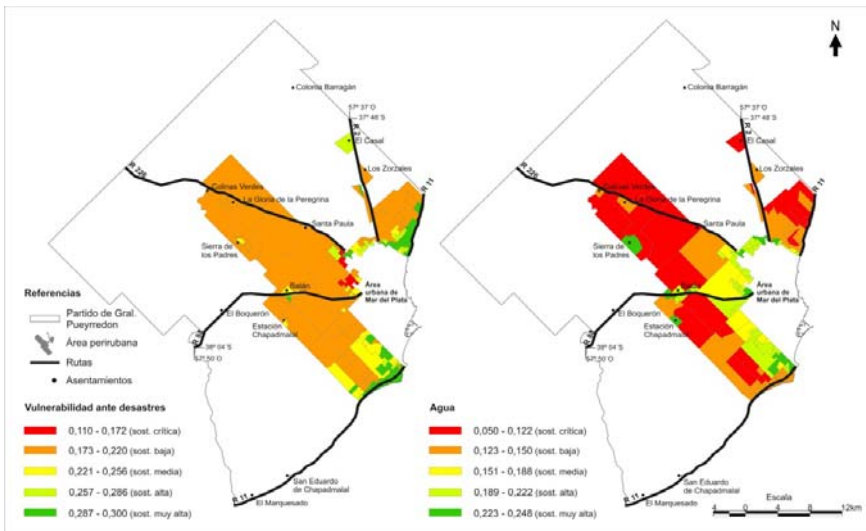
N

Colonia Barragán
57° 37' O
37° 48' S
R 2
El Casal
Los Zorzales
R 226
Colinas Verdes
La Gloria de la Peregrina
Santa Paula
R 11
Sierra de los Padres
Batán
Área urbana de Mar del Plata
R 88
El Boquerón
Estación Chapadmalal
38° 04' S
57° 50' O
San Eduardo de Chapadmalal
R 11
El Marquesado

Colonia Barragán
57° 37' O
37° 48' S
El Casal
Los Zorzales
R 226
Colinas Verdes
La Gloria de la Peregrina
Santa Paula
R 11
Sierra de los Padres
Área urbana de Mar del Plata
El Boquerón
Estación Chapadmalal
38° 04' S
57° 50' O
San Eduardo de Chapadmalal
R 11
El Marquesado

Referencias
Partido de Gral. Pueyrredon
Área periurbana
Rutas
Asentamientos

Vulnerabilidad ante desastres
0,110 - 0,172 (sost. crítica)
0,173 - 0,220 (sost. baja)
0,221 - 0,256 (sost. media)
0,257 - 0,286 (sost. alta)
0,287 - 0,300 (sost. muy alta)

Agua
0,050 - 0,122 (sost. crítica)
0,123 - 0,150 (sost. baja)
0,151 - 0,188 (sost. media)
0,189 - 0,222 (sost. alta)
0,223 - 0,248 (sost. muy alta)

Escala
4 0 4 8 12km